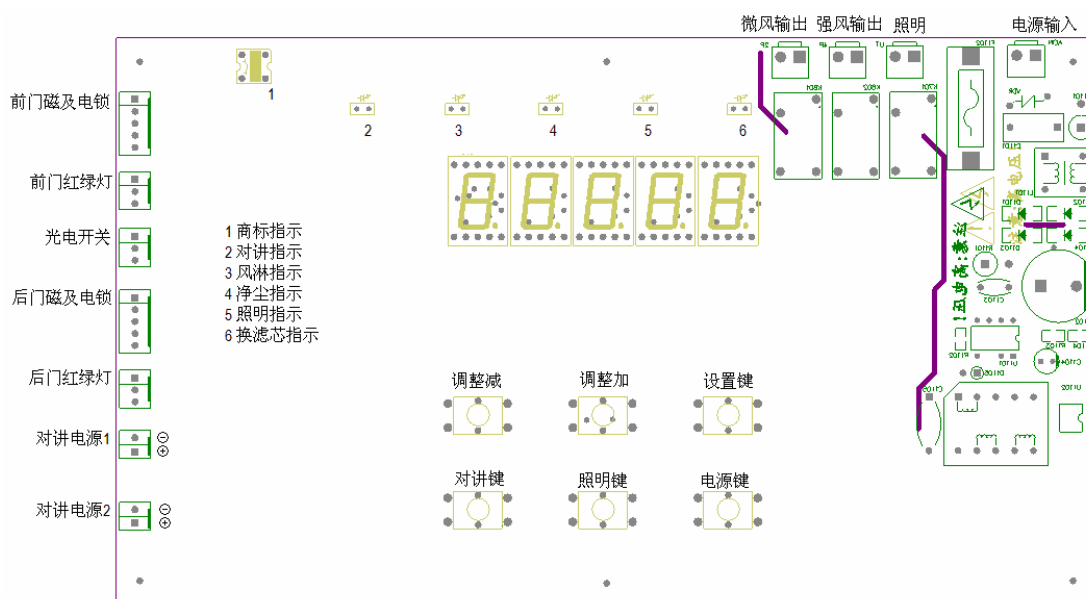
微风输出 强风输出 照明 电源输入

前门磁及电锁

1

2 3 4 5 6

前门红绿灯

光电开关

1 商标指示
2 对讲指示
3 风淋指示
4 净尘指示
5 照明指示
6 换滤芯指示

后门磁及电锁

后门红绿灯

对讲电源1 ⊖ ⊕

对讲电源2 ⊖ ⊕

调整减 调整加 设置键

对讲键 照明键 电源键